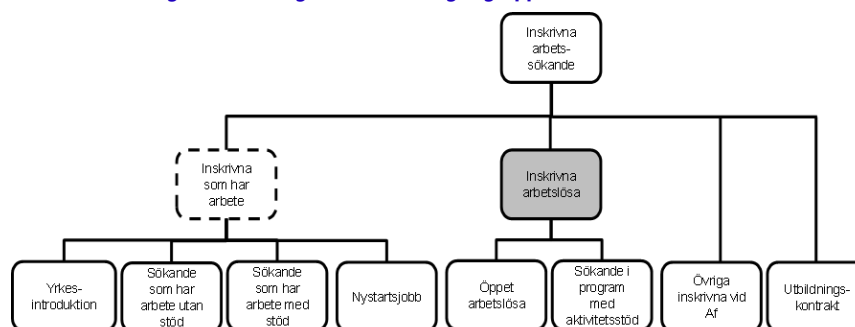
Inskrivna arbetssökande

Inskrivna som har arbete

Inskrivna arbetslösa

Yrkesintroduktion

Sökande som har arbete utan stöd

Sökande som har arbete med stöd

Nystartsjobb

Öppet arbetslösa

Sökande i program med aktivitetsstöd

Övriga inskrivna vid Af

Utbildningskontrakt